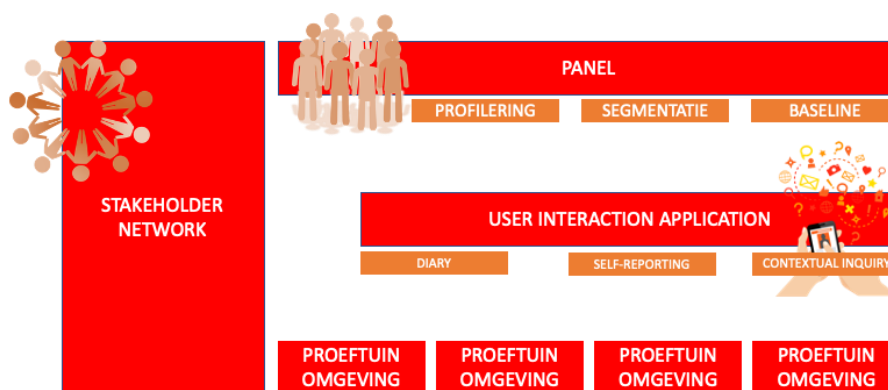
PANEL

PROFILERING

SEGMENTATIE

BASELINE

STAKEHOLDER NETWORK

USER INTERACTION APPLICATION

DIARY

SELF-REPORTING

CONTEXTUAL INQUIRY

PROEFTUIN OMGEVING

PROEFTUIN OMGEVING

PROEFTUIN OMGEVING

PROEFTUIN OMGEVING